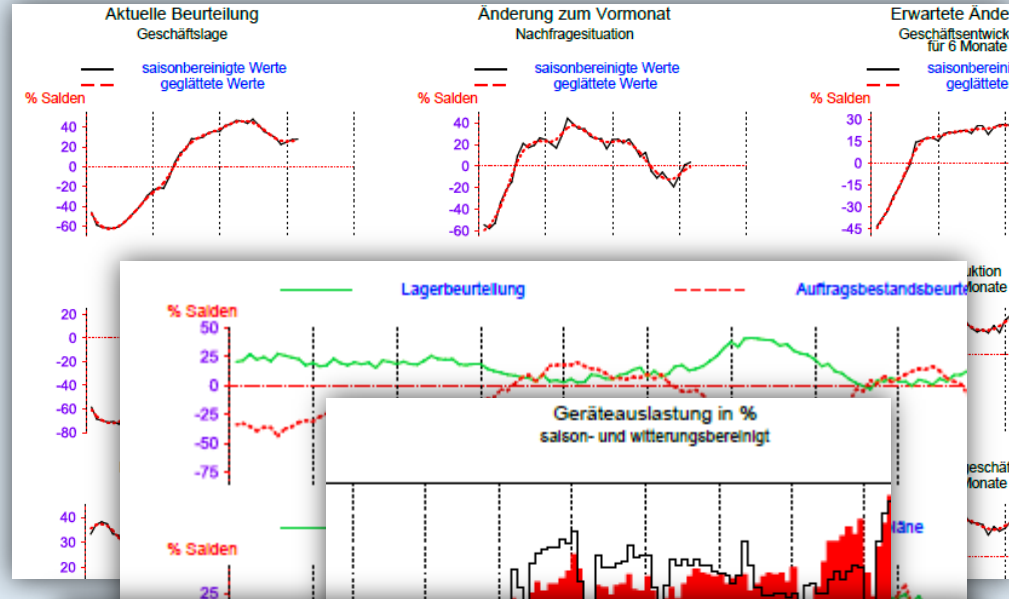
Aktuelle Beurteilung
Geschäftslage

saisonbereinigte Werte
geglättete Werte

% Salden

40
20
0
-20
-40
-60

Änderung zum Vormonat
Nachfragesituation

saisonbereinigte Werte
geglättete Werte

% Salden

40
20
0
-20
-40
-60

Erwartete Ände
Geschäftsentwick
für 6 Monate

saisonbereini
geglätte

% Salden

30
15
0
-15
-30
-45

20
0
-20
-40
-60
-80

40
30
20

Lagerbeurteilung

Auftragsbestandsbeurte

% Salden
50
25
0
-25
-50
-75

% Salden
25

uktion
Monate

Geschäf
Monate

läne

Geräteauslastung in %
saison- und witterungsbereinigt